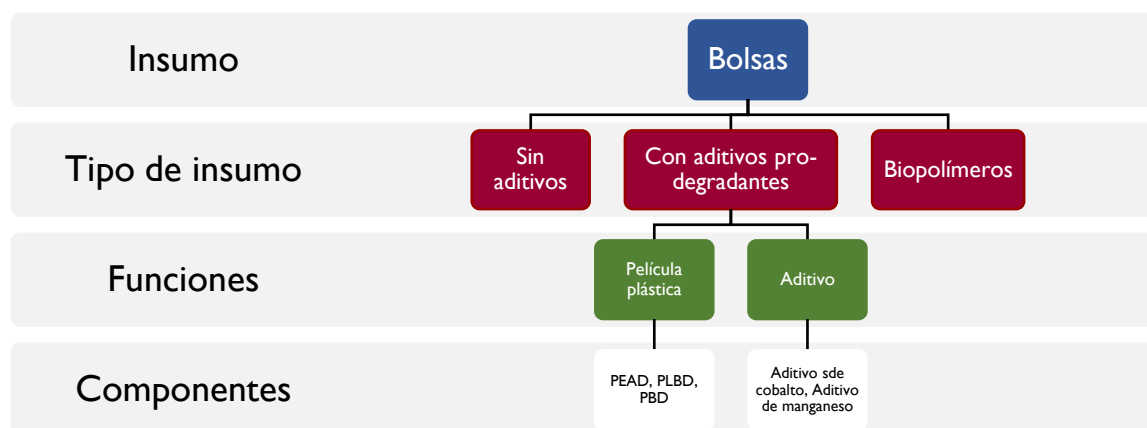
Insumo

Bolsas

Tipo de insumo

Sin aditivos

Con aditivos pro-degradantes

Biopolímeros

Funciones

Película plástica

Aditivo

Componentes

PEAD, PLBD, PBD

Aditivo sde cobalto, Aditivo de manganeso